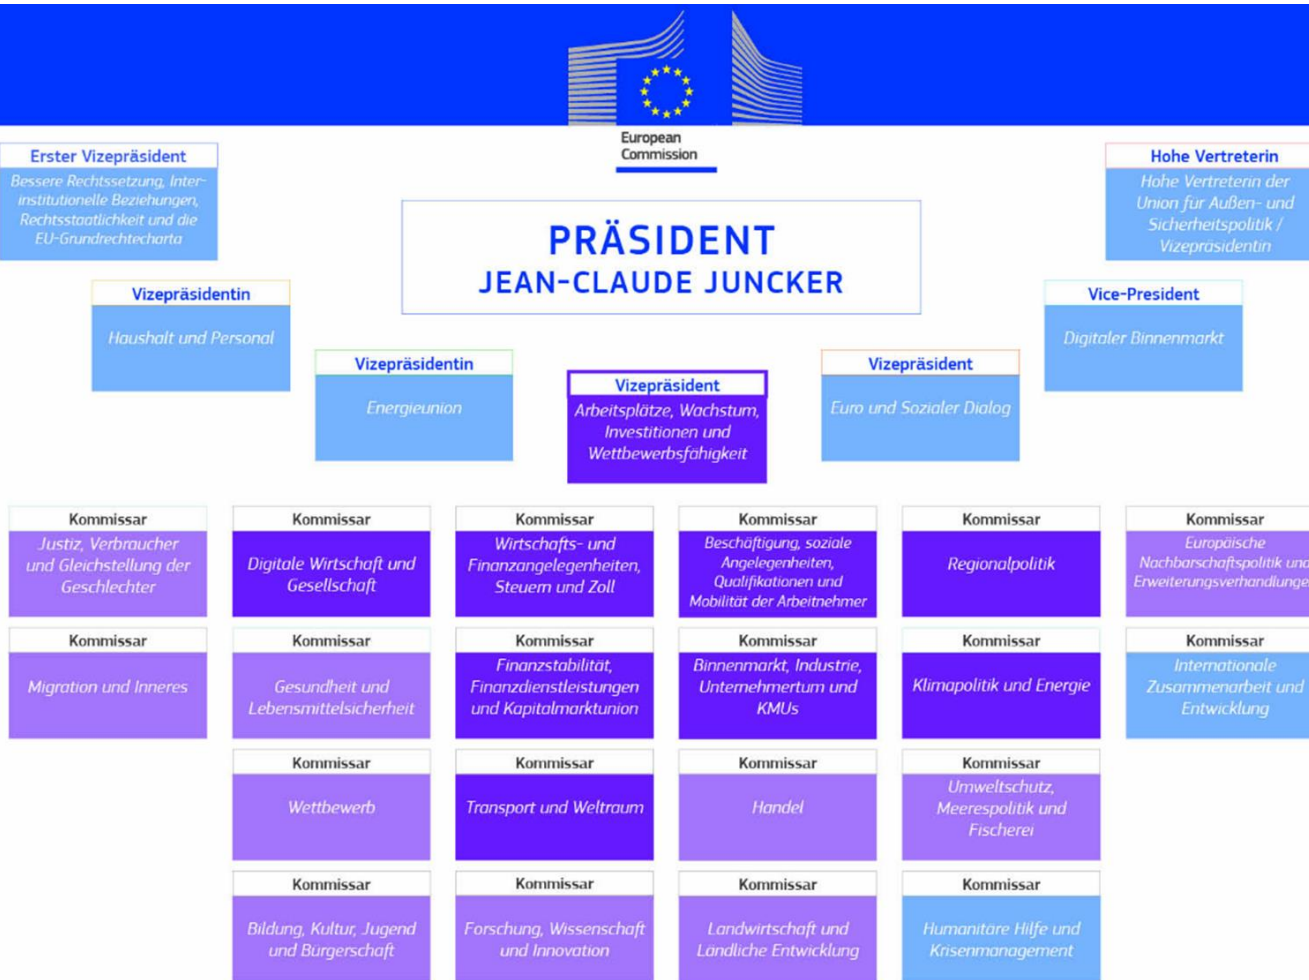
European Commission

Erster Vizepräsident
Bessere Rechtssetzung, Interinstitutionelle Beziehungen, Rechtsstaatlichkeit und die EU-Grundrechtecharta

PRÄSIDENT
JEAN-CLAUDE JUNCKER

Hohe Vertreterin
Hohe Vertreterin der Union für Außen- und Sicherheitspolitik / Vizepräsidentin

Vizepräsidentin
Haushalt und Personal

Vice-President
Digitaler Binnenmarkt

Vizepräsidentin
Energieunion

Vizepräsident
Arbeitsplätze, Wachstum, Investitionen und Wettbewerbsfähigkeit

Vizepräsident
Euro und Sozialer Dialog

Kommissar
Justiz, Verbraucher und Gleichstellung der Geschlechter

Kommissar
Digitale Wirtschaft und Gesellschaft

Kommissar
Wirtschafts- und Finanzangelegenheiten, Steuern und Zoll

Kommissar
Beschäftigung, soziale Angelegenheiten, Qualifikationen und Mobilität der Arbeitnehmer

Kommissar
Regionalpolitik

Kommissar
Europäische Nachbarschaftspolitik und Erweiterungsverhandlunge

Kommissar
Migration und Inneres

Kommissar
Gesundheit und Lebensmittelsicherheit

Kommissar
Finanzstabilität, Finanzdienstleistungen und Kapitalmarktunion

Kommissar
Binnenmarkt, Industrie, Unternehmertum und KMUs

Kommissar
Klimapolitik und Energie

Kommissar
Internationale Zusammenarbeit und Entwicklung

Kommissar
Wettbewerb

Kommissar
Transport und Weltraum

Kommissar
Handel

Kommissar
Umweltschutz, Meerespolitik und Fischerei

Kommissar
Bildung, Kultur, Jugend und Bürgerschaft

Kommissar
Forschung, Wissenschaft und Innovation

Kommissar
Landwirtschaft und Ländliche Entwicklung

Kommissar
Humanitäre Hilfe und Krisenmanagement